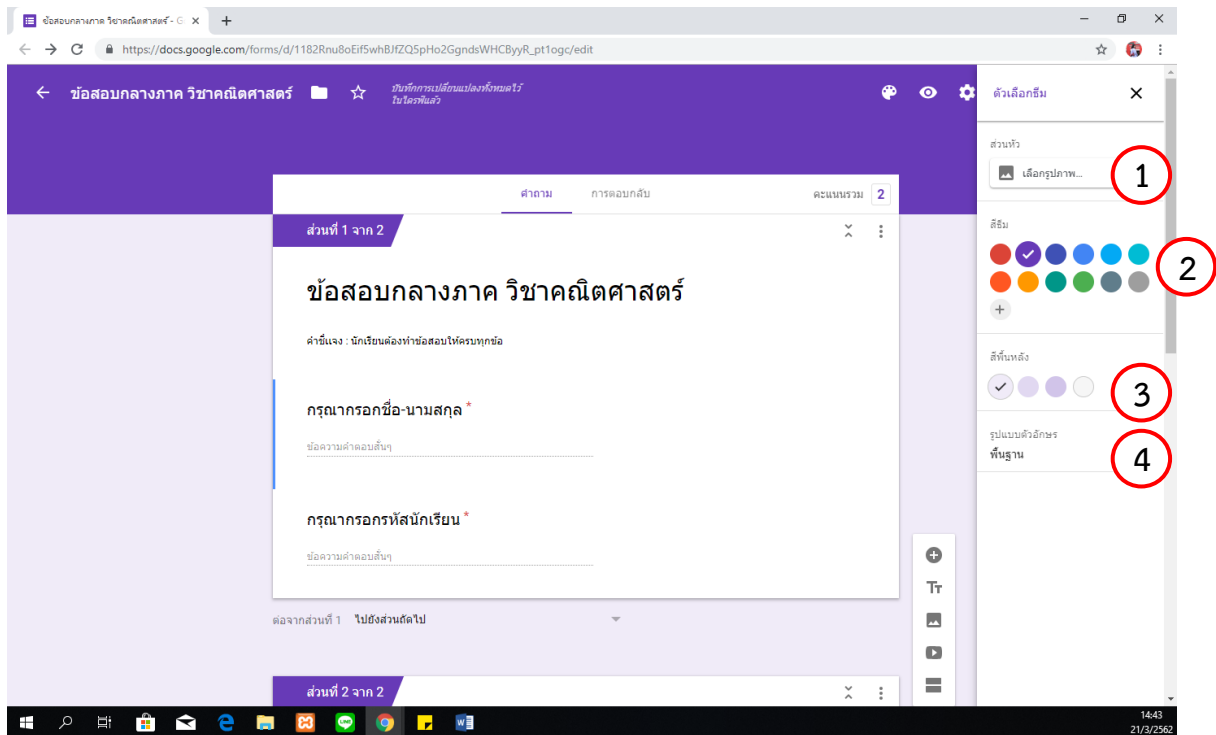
ข้อสอบกลางภาค วิชาคณิตศาสตร์ - G

https://docs.google.com/forms/d/1182Rnu8oEif5whBJfZQ5pHo2GgndsWHCByyR_pt1ogc/edit

ข้อสอบกลางภาค วิชาคณิตศาสตร์

บันทึกการเปลี่ยนแปลงทั้งหมดไว้ในไดรฟ์แล้ว

ตัวเลือกธีม

คำถาม การตอบกลับ คะแนนรวม 2

ส่วนที่ 1 จาก 2

ข้อสอบกลางภาค วิชาคณิตศาสตร์

คำชี้แจง : นักเรียนต้องทำข้อสอบให้ครบทุกข้อ

กรุณากรอกชื่อ-นามสกุล *

ข้อความคำตอบสั้นๆ

กรุณากรอกรหัสนักเรียน *

ข้อความคำตอบสั้นๆ

ต่อจากส่วนที่ 1 ไปยังส่วนถัดไป

ส่วนที่ 2 จาก 2

ส่วนหัว

เลือกรูปภาพ...

1

สีธีม

2

สีพื้นหลัง

3

รูปแบบตัวอักษร

พื้นฐาน

4

14:43
21/3/2562